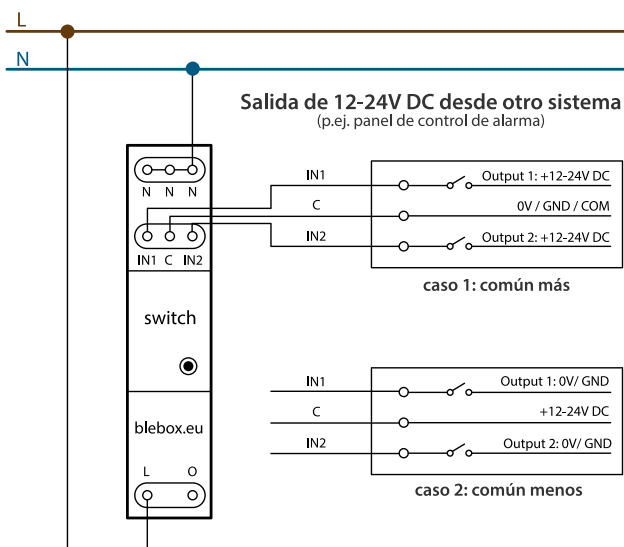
L

N

Salida de 12-24V DC desde otro sistema
(p.ej. panel de control de alarma)

N N N

IN1 C IN2

switch

blebox.eu

L O

IN1
C
IN2

Output 1: +12-24V DC
0V / GND / COM
Output 2: +12-24V DC

caso 1: común más

IN1
C
IN2

Output 1: 0V/ GND
+12-24V DC
Output 2: 0V/ GND

caso 2: común menos